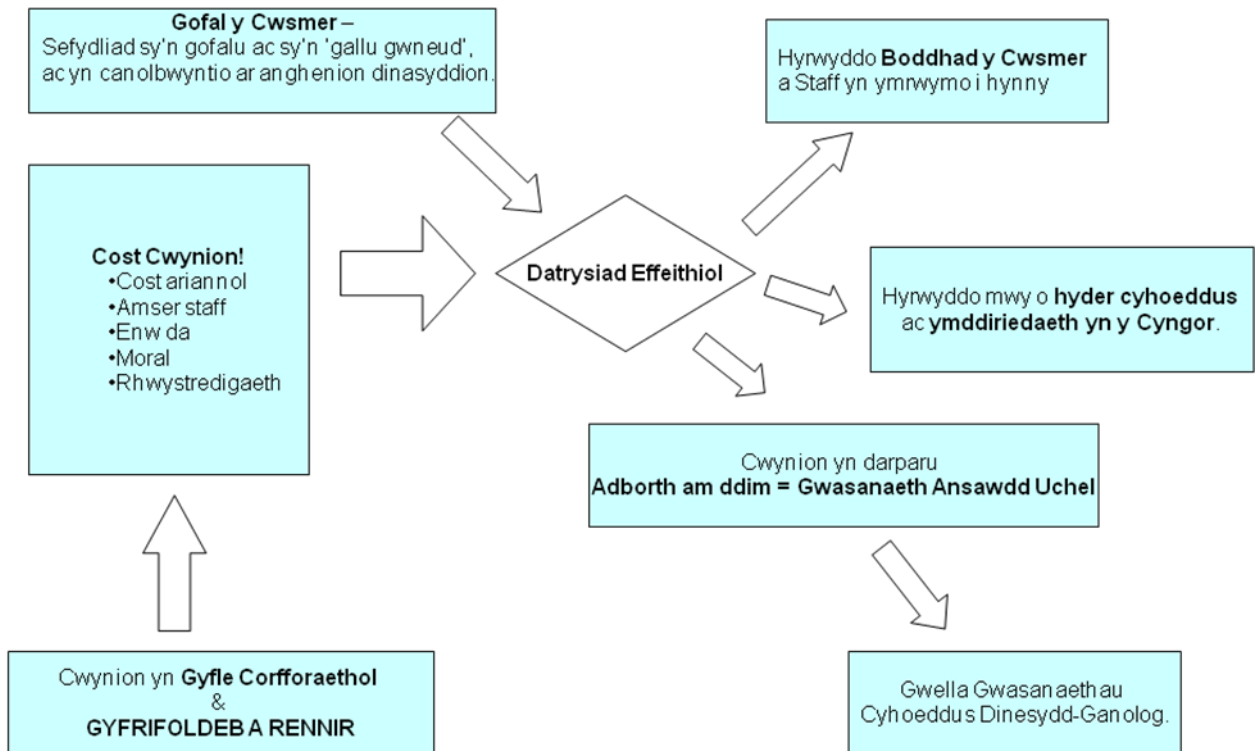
**Gofal y Cwsmer** –
Sefydliad sy'n gofalu ac sy'n 'gallu gwneud', ac yn canolbwyntio ar anghenion dinasyddion.

Hyrwyddo **Boddhad y Cwsmer** a Staff yn ymrwymo i hynny

**Cost Cwynion!**
•Cost ariannol
•Amser staff
•Enw da
•Moral
•Rhwystredigaeth

**Datrysiad Effeithiol**

Hyrwyddo mwy o **hyder cyhoeddus** ac **ymddiriedaeth yn y Cyngor**.

Cwynion yn darparu
**Adborth am ddim = Gwasanaeth Ansawdd Uchel**

Cwynion yn **Gyfle Corfforaethol**
&
**GYFRIFOLDEB A RENNIR**

Gwella Gwasanaethau Cyhoeddus Dinesydd-Ganolog.